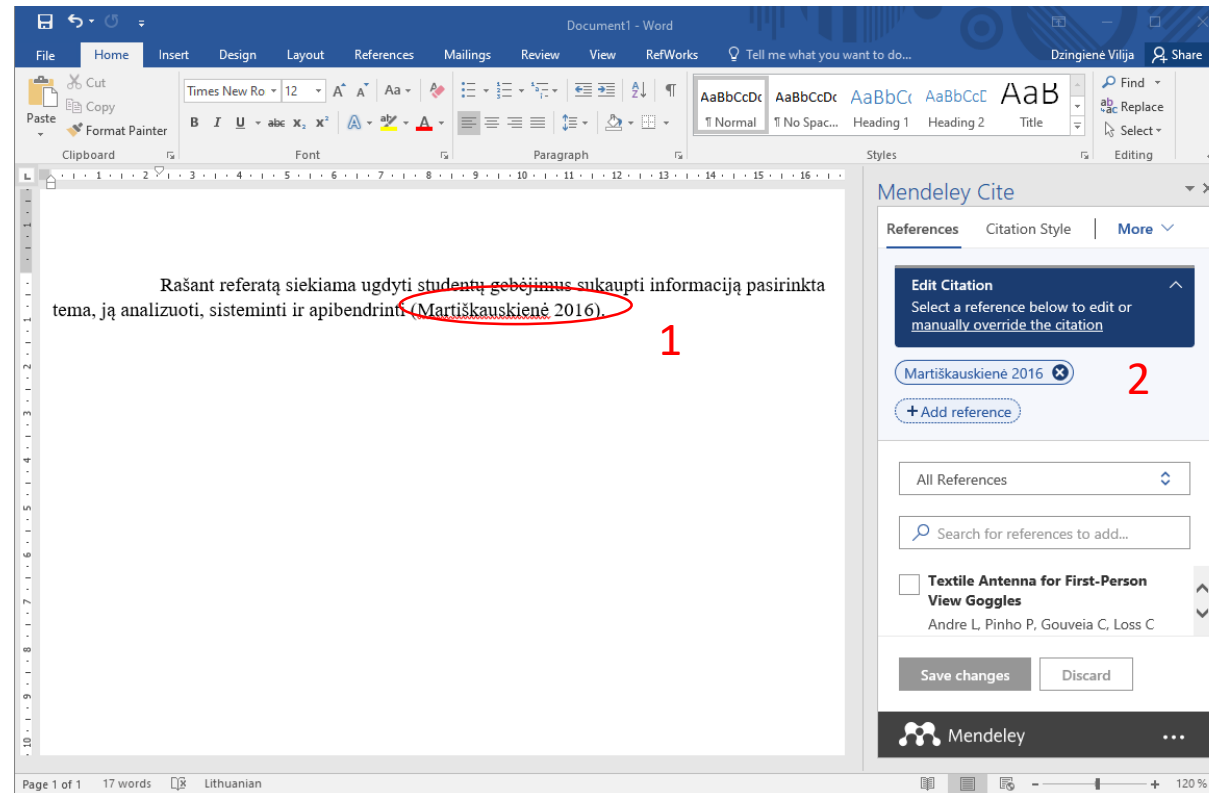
Document1 - Word

File Home Insert Design Layout References Mailings Review View RefWorks Tell me what you want to do... Dzingienė Vilija Share

Cut
Copy
Paste
Format Painter
Clipboard

Times New Ro 12
B I U abc $x_2$ $x^2$
Font

Paragraph

AaBbCcDc ¶ Normal
AaBbCcDc ¶ No Spac...
AaBbCc Heading 1
AaBbCcE Heading 2
AaB Title
Styles

Find
Replace
Select
Editing

Rašant referatą siekiama ugdyti studentų gebėjimus sukaupti informaciją pasirinkta tema, ją analizuoti, sisteminti ir apibendrinti (Martiškauskienė 2016).

1

Mendeley Cite

References Citation Style More

Edit Citation
Select a reference below to edit or manually override the citation

Martiškauskienė 2016

2

+ Add reference

All References

Search for references to add...

Textile Antenna for First-Person View Goggles
Andre L, Pinho P, Gouveia C, Loss C

Save changes Discard

Mendeley ...

Page 1 of 1 17 words Lithuanian 120 %